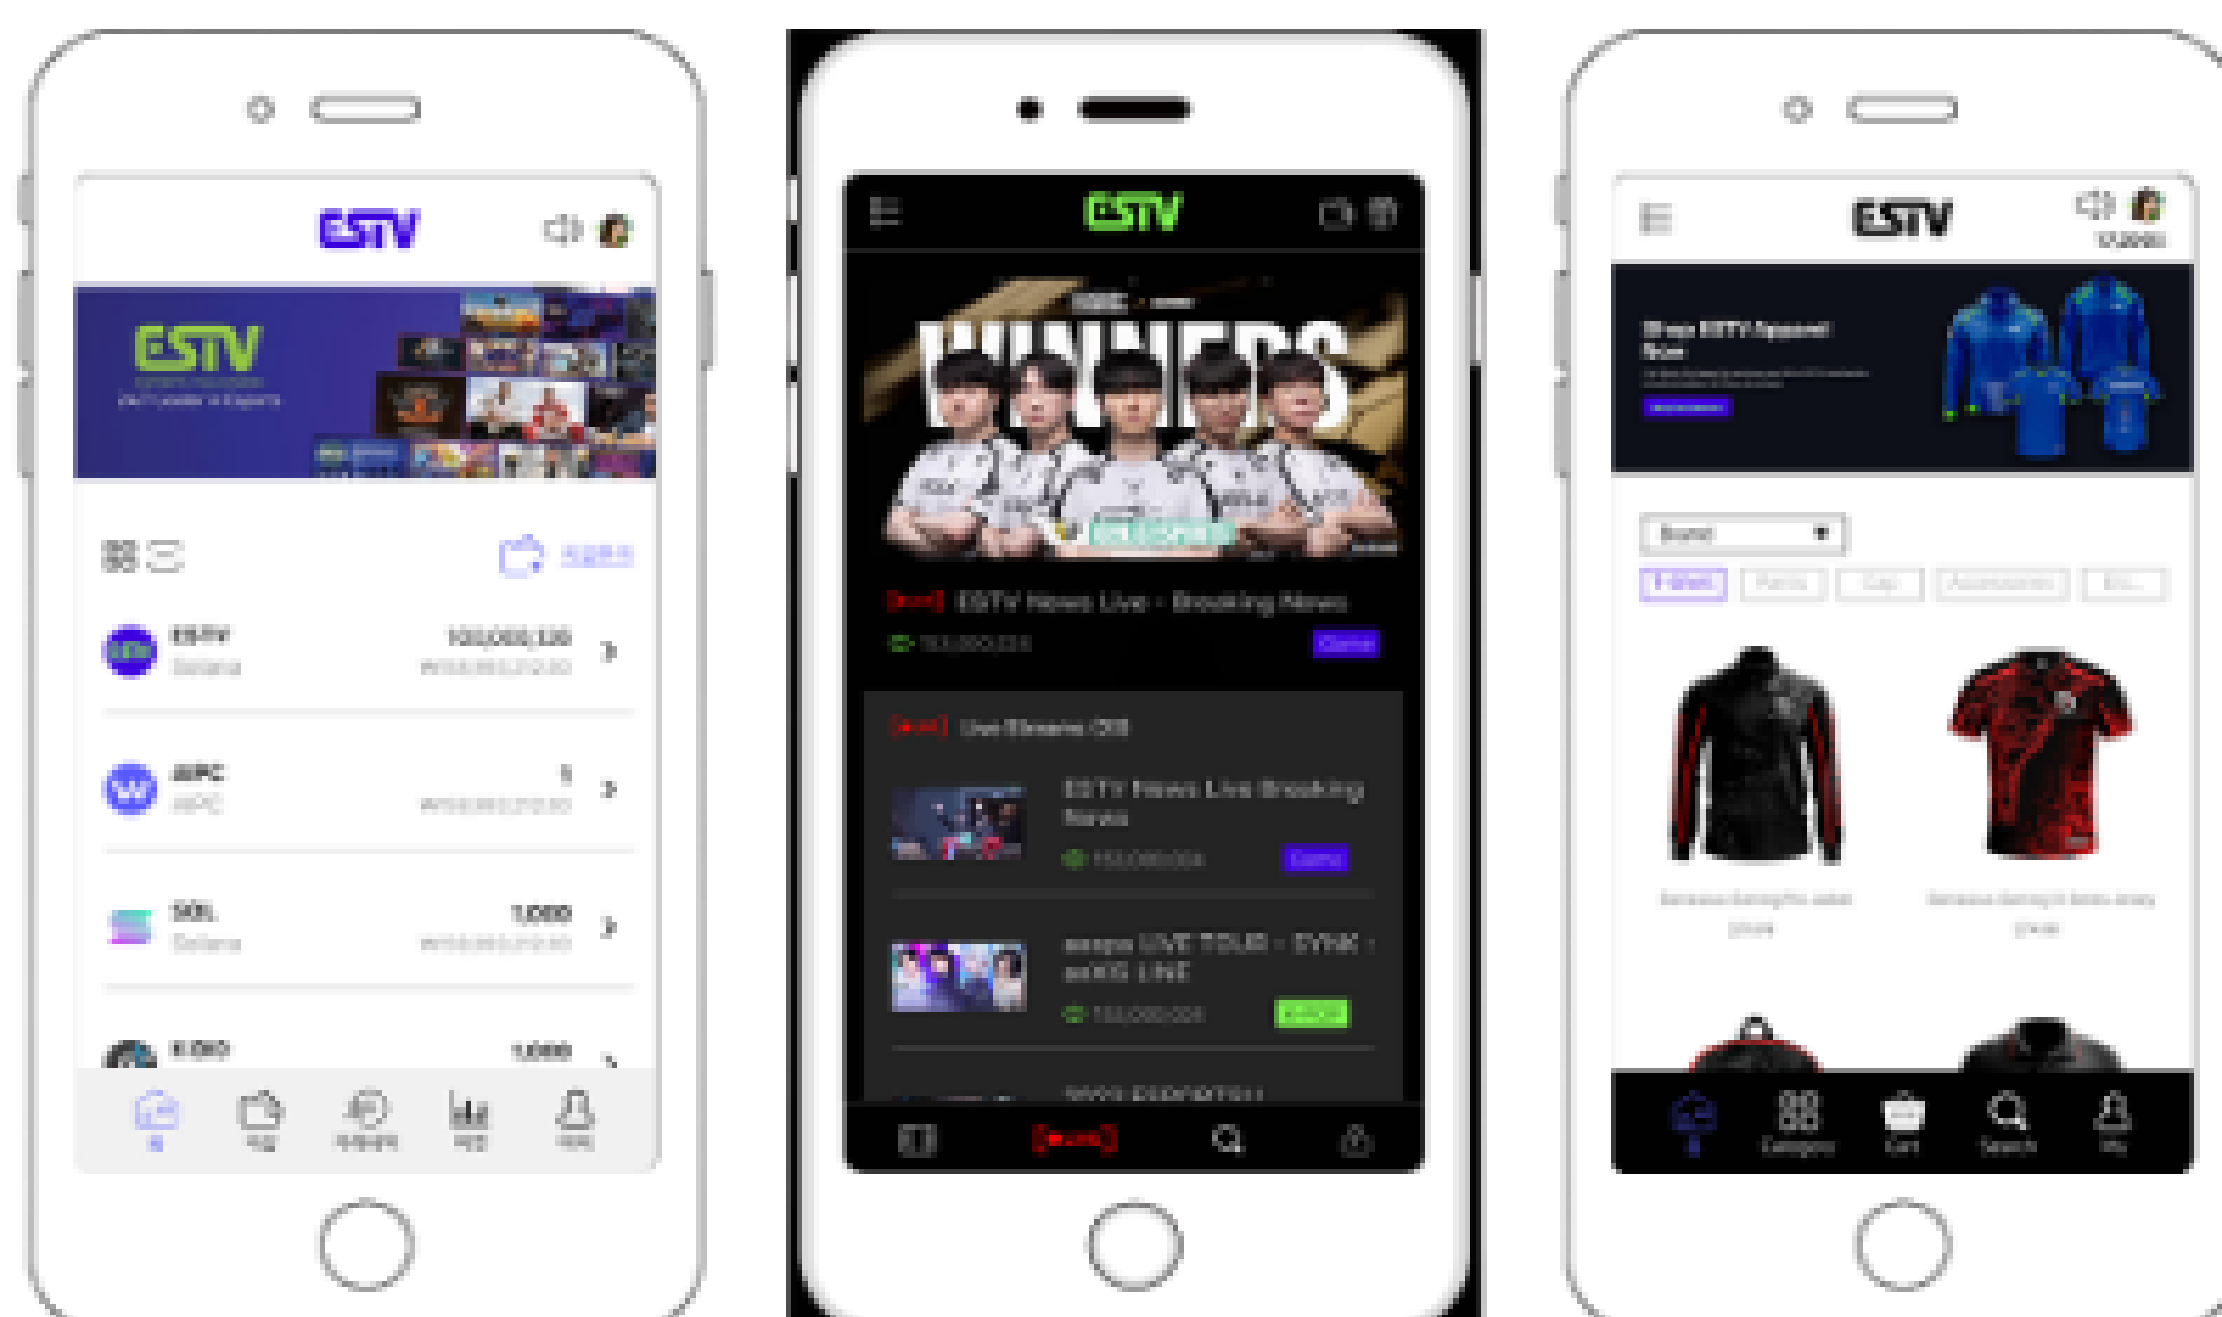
ESTV

ESTV

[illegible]

ESTV
Solana
100,000,120
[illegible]

WPC
WPC
1
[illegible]

SOL
Solana
1,000
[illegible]

KDIO
1,000

ESTV

WINNERS

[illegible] ESTV News Live - Breaking News
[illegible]

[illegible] Live Streams (20)

ESTV News Live Breaking News
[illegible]

aespa LIVE TOUR - SYNK : aeXIS LINE
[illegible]

2022 ESPORTS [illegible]

ESTV

Shop ESTV Apparel Now

Brand

Category
Cart
Search
My